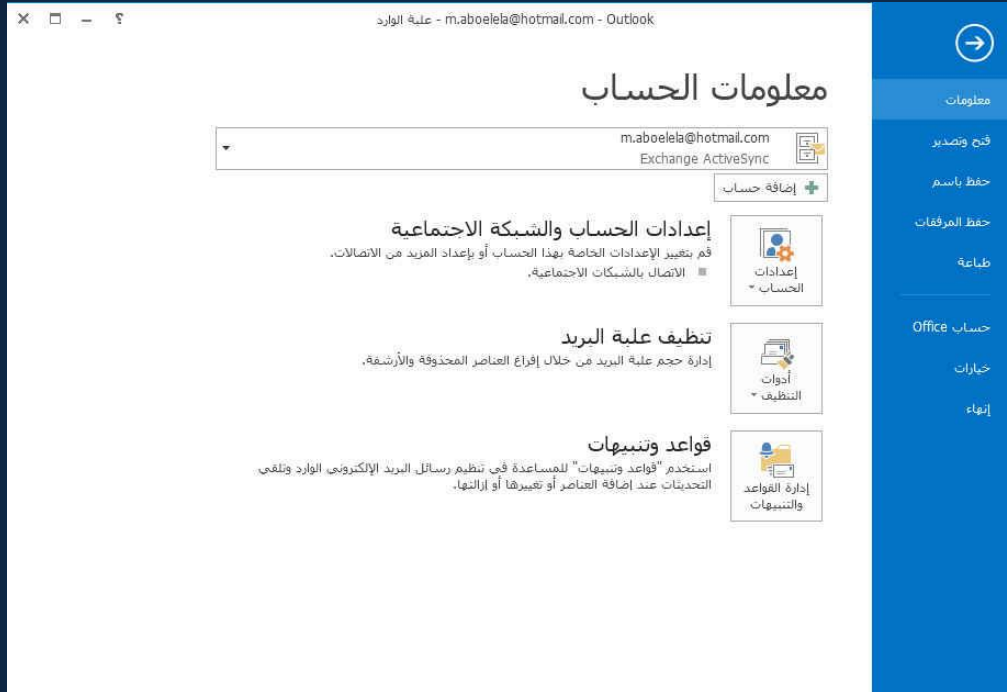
؟ – ☐ ×

علبة الوارد - m.aboelela@hotmail.com - Outlook

معلومات

فتح وتصدير

حفظ باسم

حفظ المرفقات

طباعة

حساب Office

خيارات

إنهاء

معلومات الحساب

m.aboelela@hotmail.com
Exchange ActiveSync

إضافة حساب

إعدادات الحساب

إعدادات الحساب والشبكة الاجتماعية

قم بتغيير الإعدادات الخاصة بهذا الحساب أو بإعداد المزيد من الاتصالات.

الاتصال بالشبكات الاجتماعية.

أدوات التنظيف

تنظيف علبة البريد

إدارة حجم علبة البريد من خلال إفراغ العناصر المحذوفة والأرشفة.

إدارة القواعد والتنبيهات

قواعد وتنبيهات

استخدم "قواعد وتنبيهات" للمساعدة في تنظيم رسائل البريد الإلكتروني الوارد وتلقي التحديثات عند إضافة العناصر أو تغييرها أو إزالتها.